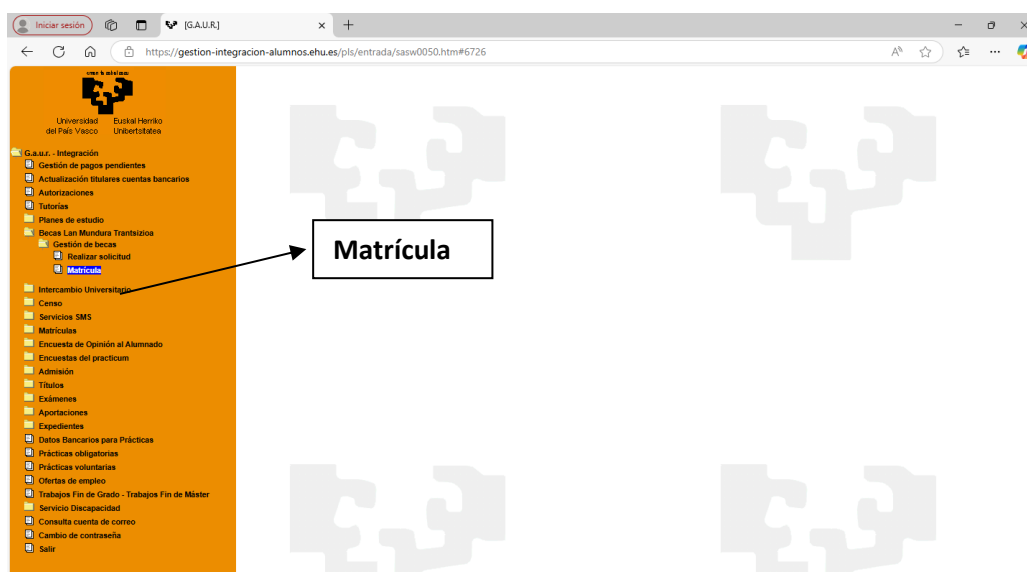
Iniciar sesión [G.A.U.R.]

https://gestion-integracion-alumnos.ehu.es/pls/entrada/sasw0050.htm#6726

eman ta zabal zazu

Universidad del País Vasco Euskal Herriko Unibertsitatea

G.a.u.r. - Integración
Gestión de pagos pendientes
Actualización titulares cuentas bancarios
Autorizaciones
Tutorías
Planes de estudio
Becas Lan Mundura Trantsizioa
Gestión de becas
Realizar solicitud
Matrícula
Intercambio Universitario
Censo
Servicios SMS
Matrículas
Encuesta de Opinión al Alumnado
Encuestas del practicum
Admisión
Títulos
Exámenes
Aportaciones
Expedientes
Datos Bancarios para Prácticas
Prácticas obligatorias
Prácticas voluntarias
Ofertas de empleo
Trabajos Fin de Grado - Trabajos Fin de Máster
Servicio Discapacidad
Consulta cuenta de correo
Cambio de contraseña
Salir

Matrícula